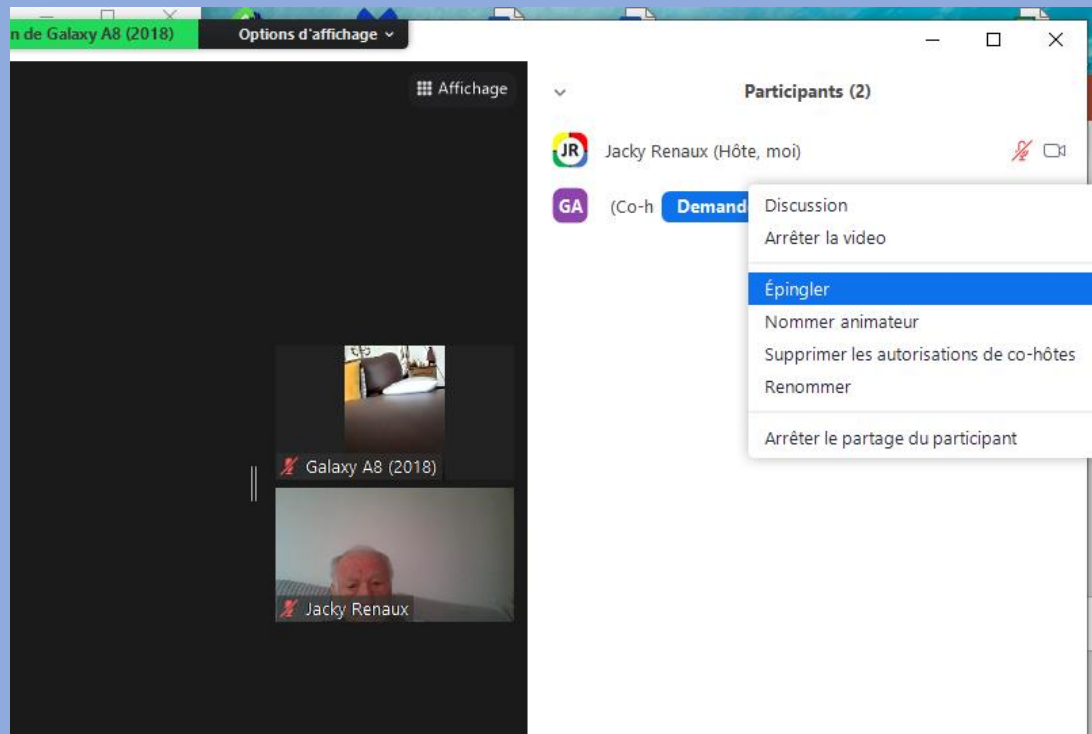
n de Galaxy A8 (2018)
Options d'affichage

Affichage

Participants (2)

JR Jacky Renaux (Hôte, moi)

GA (Co-h Demand

Discussion
Arrêter la video
Épingler
Nommer animateur
Supprimer les autorisations de co-hôtes
Renommer
Arrêter le partage du participant

Galaxy A8 (2018)

Jacky Renaux